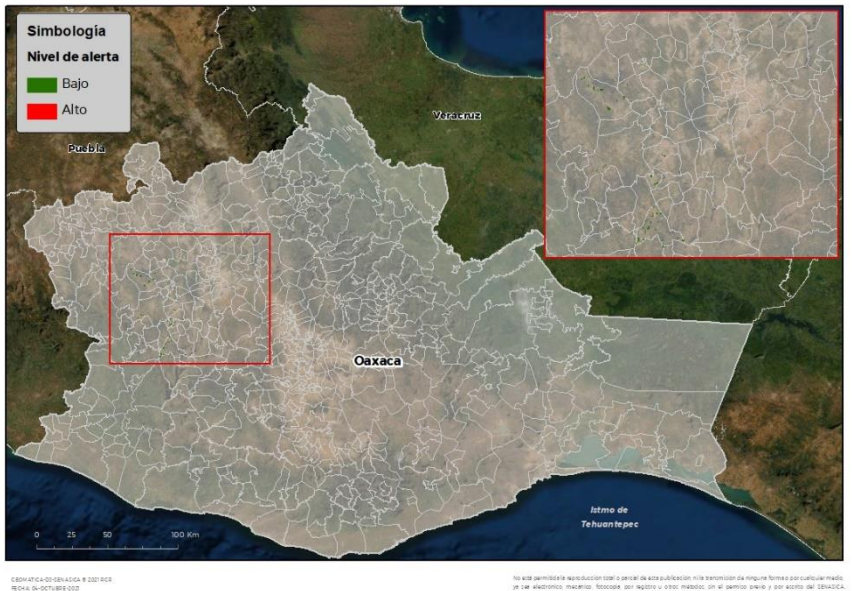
Simbologia

Nivel de alerta

Bajo

Alto

Veracruz

Puebla

Oaxaca

Istmo de Tehuantepec

0 25 50 100 Km

GEOMATICA-DG-SENASICA © 2021 PCR
FECHA: 04-OCTUBRE-2021

No está permitida la reproducción total o parcial de esta publicación, ni la transmisión de ninguna forma o por cualquier medio, ya sea electrónico, mecánico, fotocopia, por registro u otros métodos, sin el permiso previo y por escrito del SENASICA.